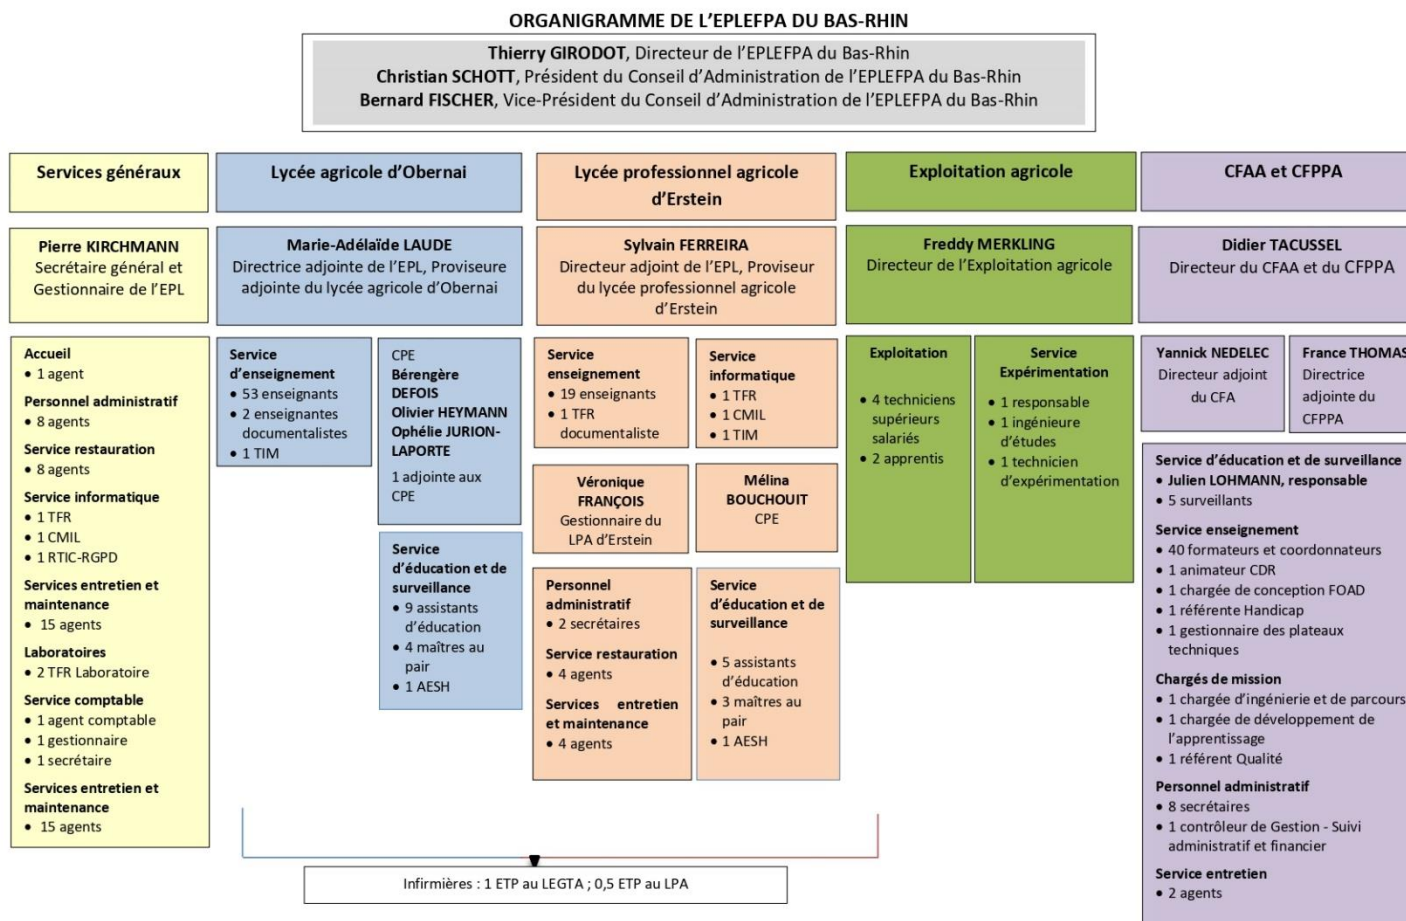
ORGANIGRAMME DE L'EPLEFPA DU BAS-RHIN

**Thierry GIRODOT**, Directeur de l'EPLEFPA du Bas-Rhin
**Christian SCHOTT**, Président du Conseil d'Administration de l'EPLEFPA du Bas-Rhin
**Bernard FISCHER**, Vice-Président du Conseil d'Administration de l'EPLEFPA du Bas-Rhin

Services généraux

Pierre KIRCHMANN
Secrétaire général et Gestionnaire de l'EPL

Accueil
• 1 agent
Personnel administratif
• 8 agents
Service restauration
• 8 agents
Service informatique
• 1 TFR
• 1 CMIL
• 1 RTIC-RGPD
Services entretien et maintenance
• 15 agents
Laboratoires
• 2 TFR Laboratoire
Service comptable
• 1 agent comptable
• 1 gestionnaire
• 1 secrétaire
Services entretien et maintenance
• 15 agents

Lycée agricole d'Obernai

Marie-Adélaïde LAUDE
Directrice adjointe de l'EPL, Proviseure adjointe du lycée agricole d'Obernai

Service d'enseignement
• 53 enseignants
• 2 enseignantes documentalistes
• 1 TIM

CPE
Bérengère DEFOIS
Olivier HEYMANN
Ophélie JURION-LAPORTE
1 adjointe aux CPE

Service d'éducation et de surveillance
• 9 assistants d'éducation
• 4 maîtres au pair
• 1 AESH

Lycée professionnel agricole d'Erstein

Sylvain FERREIRA
Directeur adjoint de l'EPL, Proviseur du lycée professionnel agricole d'Erstein

Service enseignement
• 19 enseignants
• 1 TFR documentaliste

Service informatique
• 1 TFR
• 1 CMIL
• 1 TIM

Véronique FRANÇOIS
Gestionnaire du LPA d'Erstein

Mélina BOUCHOUIT
CPE

Personnel administratif
• 2 secrétaires
Service restauration
• 4 agents
Services entretien et maintenance
• 4 agents

Service d'éducation et de surveillance
• 5 assistants d'éducation
• 3 maîtres au pair
• 1 AESH

Exploitation agricole

Freddy MERKLING
Directeur de l'Exploitation agricole

Exploitation
• 4 techniciens supérieurs salariés
• 2 apprentis

Service Expérimentation
• 1 responsable
• 1 ingénieure d'études
• 1 technicien d'expérimentation

CFAA et CFPPA

Didier TACUSSEL
Directeur du CFAA et du CFPPA

Yannick NEDELEC
Directeur adjoint du CFA

France THOMAS
Directrice adjointe du CFPPA

Service d'éducation et de surveillance
• Julien LOHMANN, responsable
• 5 surveillants
Service enseignement
• 40 formateurs et coordonnateurs
• 1 animateur CDR
• 1 chargée de conception FOAD
• 1 référente Handicap
• 1 gestionnaire des plateaux techniques
Chargés de mission
• 1 chargée d'ingénierie et de parcours
• 1 chargée de développement de l'apprentissage
• 1 référent Qualité
Personnel administratif
• 8 secrétaires
• 1 contrôleur de Gestion - Suivi administratif et financier
Service entretien
• 2 agents

Infirmières : 1 ETP au LEGTA ; 0,5 ETP au LPA